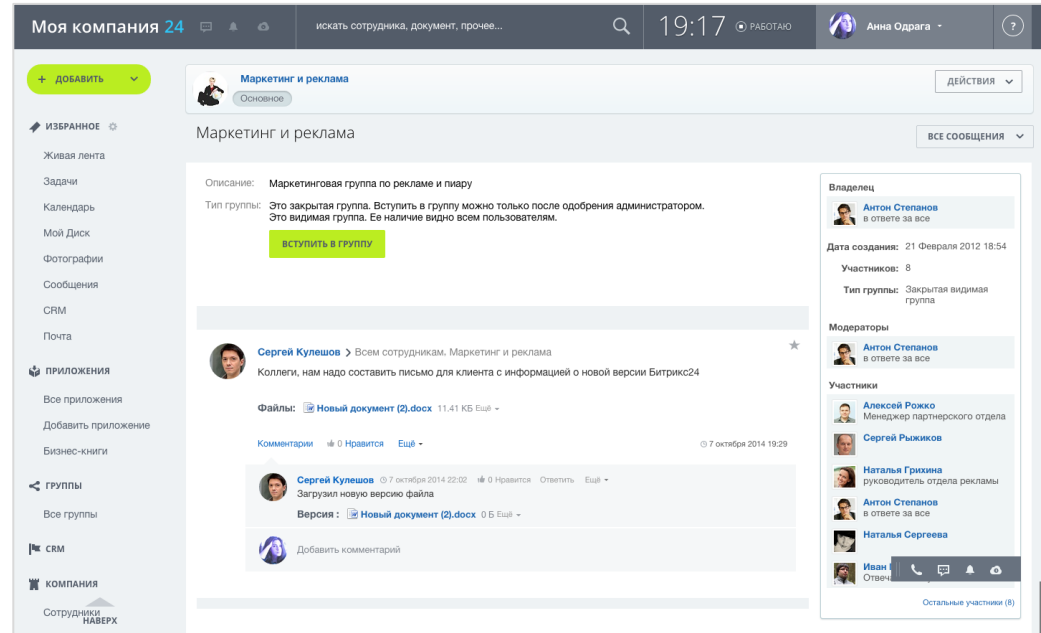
Моя компания 24

искать сотрудника, документ, прочее...

19:17 РАБОТАЮ

Анна Одрага

?

+ ДОБАВИТЬ

ИЗБРАННОЕ

Живая лента

Задачи

Календарь

Мой Диск

Фотографии

Сообщения

CRM

Почта

ПРИЛОЖЕНИЯ

Все приложения

Добавить приложение

Бизнес-книги

ГРУППЫ

Все группы

CRM

КОМПАНИЯ

Сотрудники

НАВЕРХ

Маркетинг и реклама

Основное

ДЕЙСТВИЯ

Маркетинг и реклама

ВСЕ СООБЩЕНИЯ

Описание: Маркетинговая группа по рекламе и пиару

Тип группы: Это закрытая группа. Вступить в группу можно только после одобрения администратором. Это видимая группа. Ее наличие видно всем пользователям.

ВСТУПИТЬ В ГРУППУ

Сергей Кулешов > Всем сотрудникам. Маркетинг и реклама

Коллеги, нам надо составить письмо для клиента с информацией о новой версии Битрикс24

Файлы: Новый документ (2).docx 11.41 КБ Ещё

Комментарии 0 Нравится Ещё

7 октября 2014 19:29

Сергей Кулешов 7 октября 2014 22:02 0 Нравится Ответить Ещё

Загрузил новую версию файла

Версия : Новый документ (2).docx 0 Б Ещё

Добавить комментарий

Владелец

Антон Степанов
в ответе за все

Дата создания: 21 Февраля 2012 18:54

Участников: 8

Тип группы: Закрытая видимая группа

Модераторы

Антон Степанов
в ответе за все

Участники

Алексей Рожко
Менеджер партнерского отдела

Сергей Рыжиков

Наталья Грихина
руководитель отдела рекламы

Антон Степанов
в ответе за все

Наталья Сергеева

Иван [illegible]
Отвеч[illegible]

Остальные участники (8)